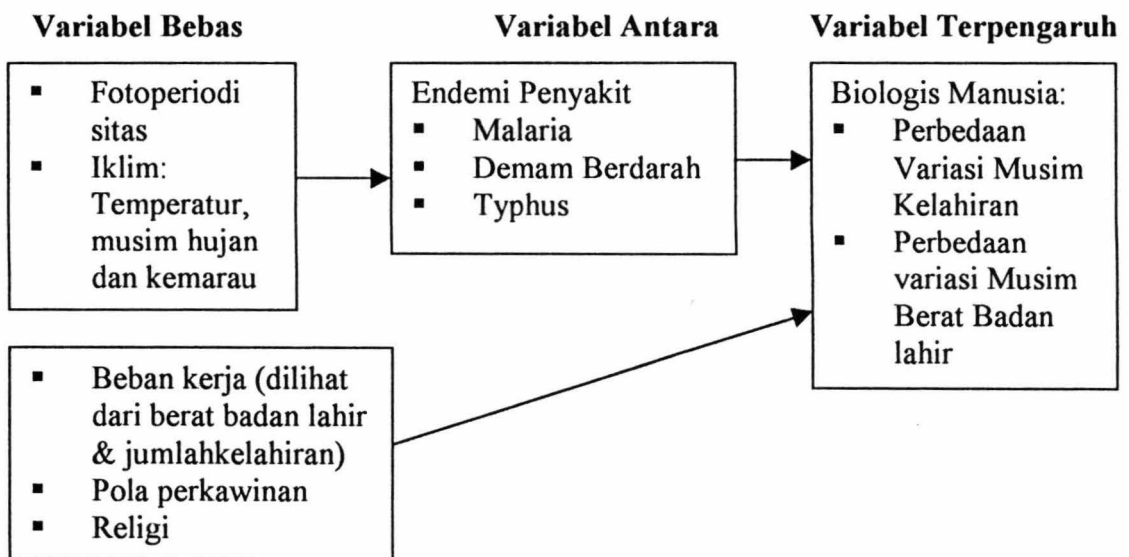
Variabel Bebas

Variabel Antara

Variabel Terpengaruh

- Fotoperiodisitas
- Iklim: Temperatur, musim hujan dan kemarau

Endemi Penyakit
- Malaria
- Demam Berdarah
- Typhus

Biologis Manusia:
- Perbedaan Variasi Musim Kelahiran
- Perbedaan variasi Musim Berat Badan lahir

- Beban kerja (dilihat dari berat badan lahir & jumlahkelahiran)
- Pola perkawinan
- Religi